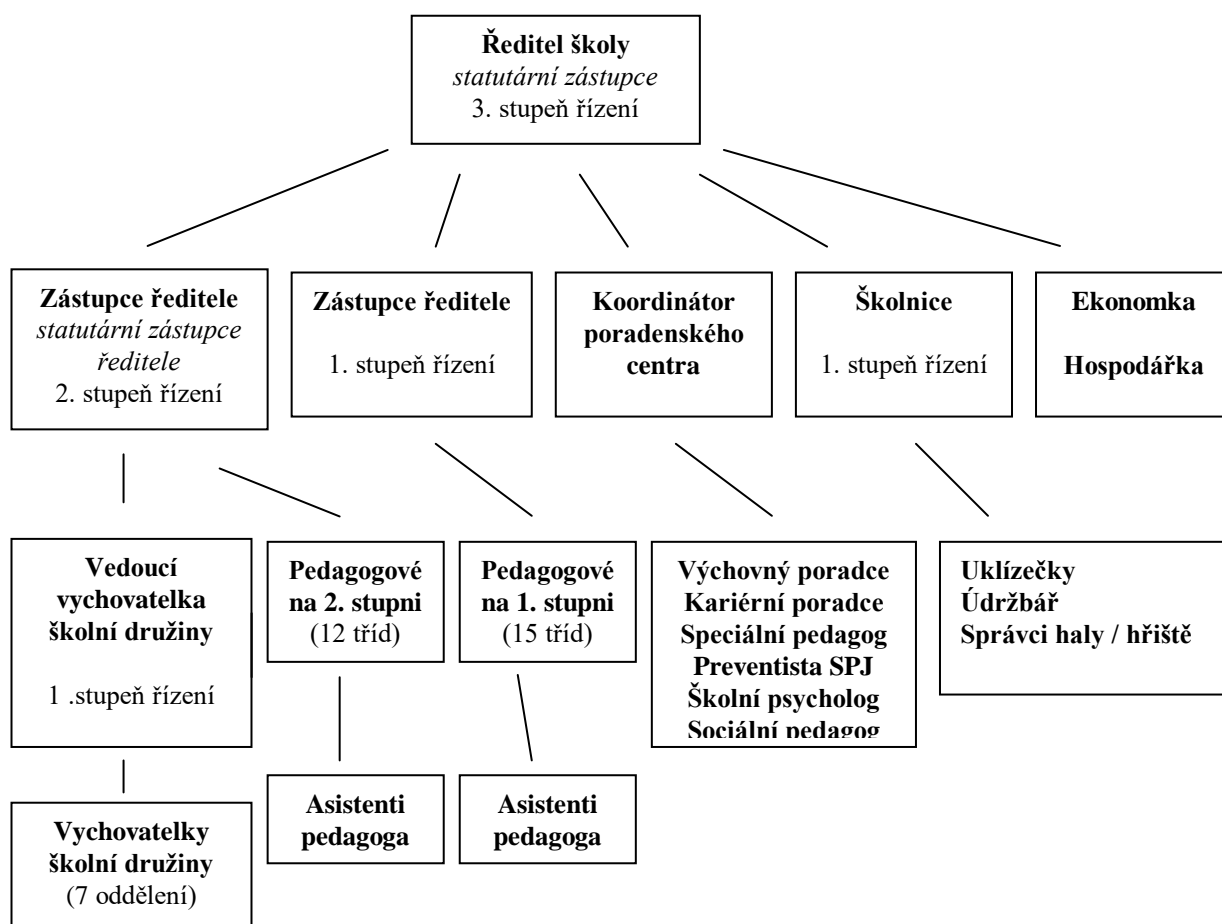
**Ředitel školy**
*statutární zástupce*
3. stupeň řízení

**Zástupce ředitele**
*statutární zástupce ředitele*
2. stupeň řízení

**Zástupce ředitele**
1. stupeň řízení

**Koordinátor poradenského centra**

**Školnice**
1. stupeň řízení

**Ekonomka**
**Hospodářka**

**Vedoucí vychovatelka školní družiny**
1 .stupeň řízení

**Pedagogové na 2. stupni**
(12 tříd)

**Pedagogové na 1. stupni**
(15 tříd)

**Výchovný poradce**
**Kariérní poradce**
**Speciální pedagog**
**Preventista SPJ**
**Školní psycholog**
**Sociální pedagog**

**Uklízečky**
**Údržbář**
**Správci haly / hřiště**

**Vychovatelky školní družiny**
(7 oddělení)

**Asistenti pedagoga**

**Asistenti pedagoga**